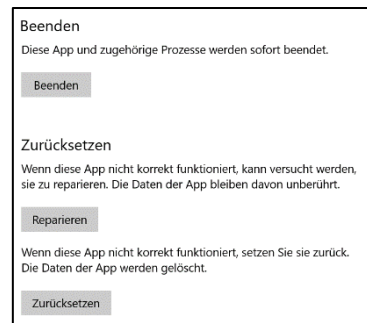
Beenden

Diese App und zugehörige Prozesse werden sofort beendet.

Beenden

Zurücksetzen

Wenn diese App nicht korrekt funktioniert, kann versucht werden, sie zu reparieren. Die Daten der App bleiben davon unberührt.

Reparieren

Wenn diese App nicht korrekt funktioniert, setzen Sie sie zurück. Die Daten der App werden gelöscht.

Zurücksetzen